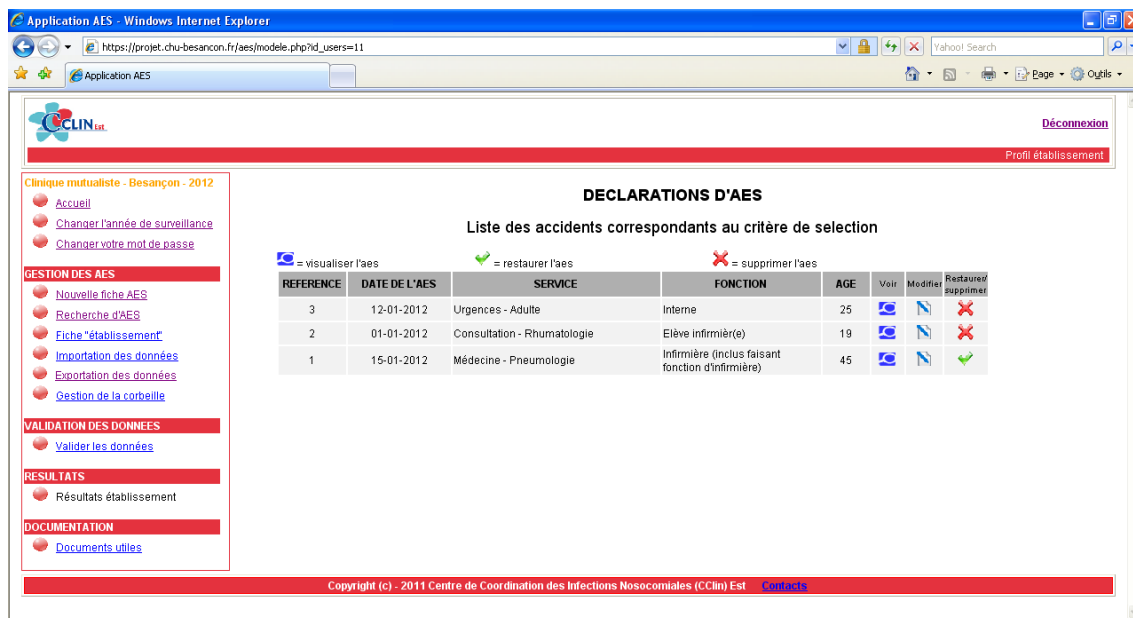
Application AES - Windows Internet Explorer

https://projet.chu-besancon.fr/aes/modele.php?id_users=11

Yahoo! Search

Application AES

Page ▾ Outils ▾

CCLIN Est

Déconnexion

Profil établissement

Clinique mutualiste - Besançon - 2012

Accueil

Changer l'année de surveillance

Changer votre mot de passe

GESTION DES AES

Nouvelle fiche AES

Recherche d'AES

Fiche "établissement"

Importation des données

Exportation des données

Gestion de la corbeille

VALIDATION DES DONNEES

Valider les données

RESULTATS

Résultats établissement

DOCUMENTATION

Documents utiles

DECLARATIONS D'AES

Liste des accidents correspondants au critère de selection

= visualiser l'aes = restaurer l'aes = supprimer l'aes

| REFERENCE | DATE DE L'AES | SERVICE | FONCTION | AGE | Voir | Modifier | Restaurer/ supprimer |
|---|---|---|---|---|---|---|---|
| 3 | 12-01-2012 | Urgences - Adulte | Interne | 25 | | | |
| 2 | 01-01-2012 | Consultation - Rhumatologie | Elève infirmier(e) | 19 | | | |
| 1 | 15-01-2012 | Médecine - Pneumologie | Infirmière (inclus faisant fonction d'infirmière) | 45 | | | |

Copyright (c) - 2011 Centre de Coordination des Infections Nosocomiales (CClin) Est Contacts